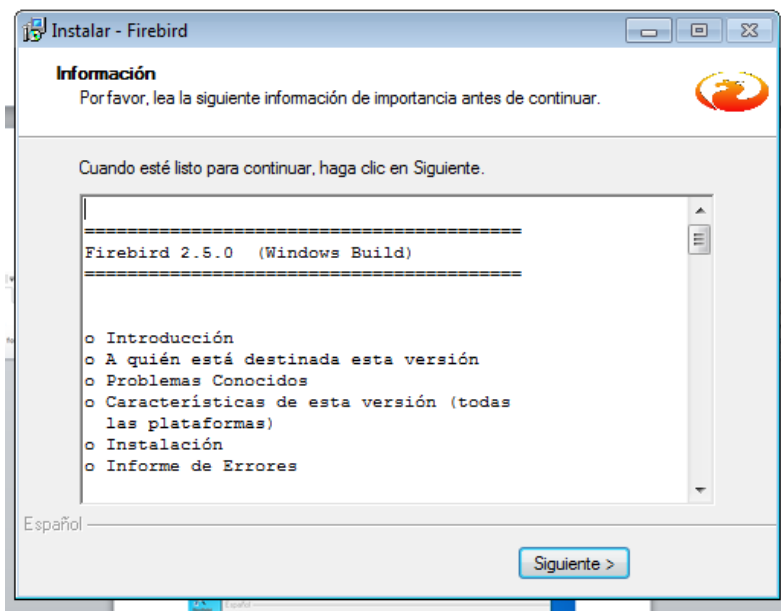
Instalar - Firebird

Información
Por favor, lea la siguiente información de importancia antes de continuar.

Cuando esté listo para continuar, haga clic en Siguiente.

==========================================
Firebird 2.5.0 (Windows Build)
==========================================

o Introducción
o A quién está destinada esta versión
o Problemas Conocidos
o Características de esta versión (todas las plataformas)
o Instalación
o Informe de Errores

Español

Siguiente >